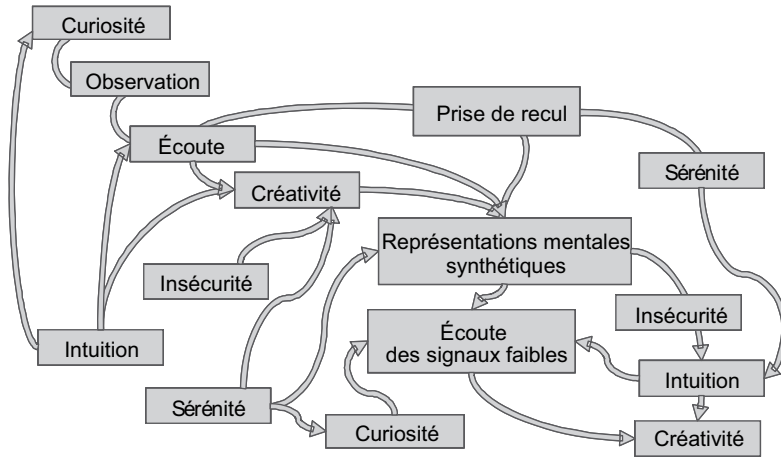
Curiosité

Observation

Prise de recul

Écoute

Sérénité

Créativité

Représentations mentales synthétiques

Insécurité

Insécurité

Écoute des signaux faibles

Intuition

Intuition

Sérénité

Curiosité

Créativité